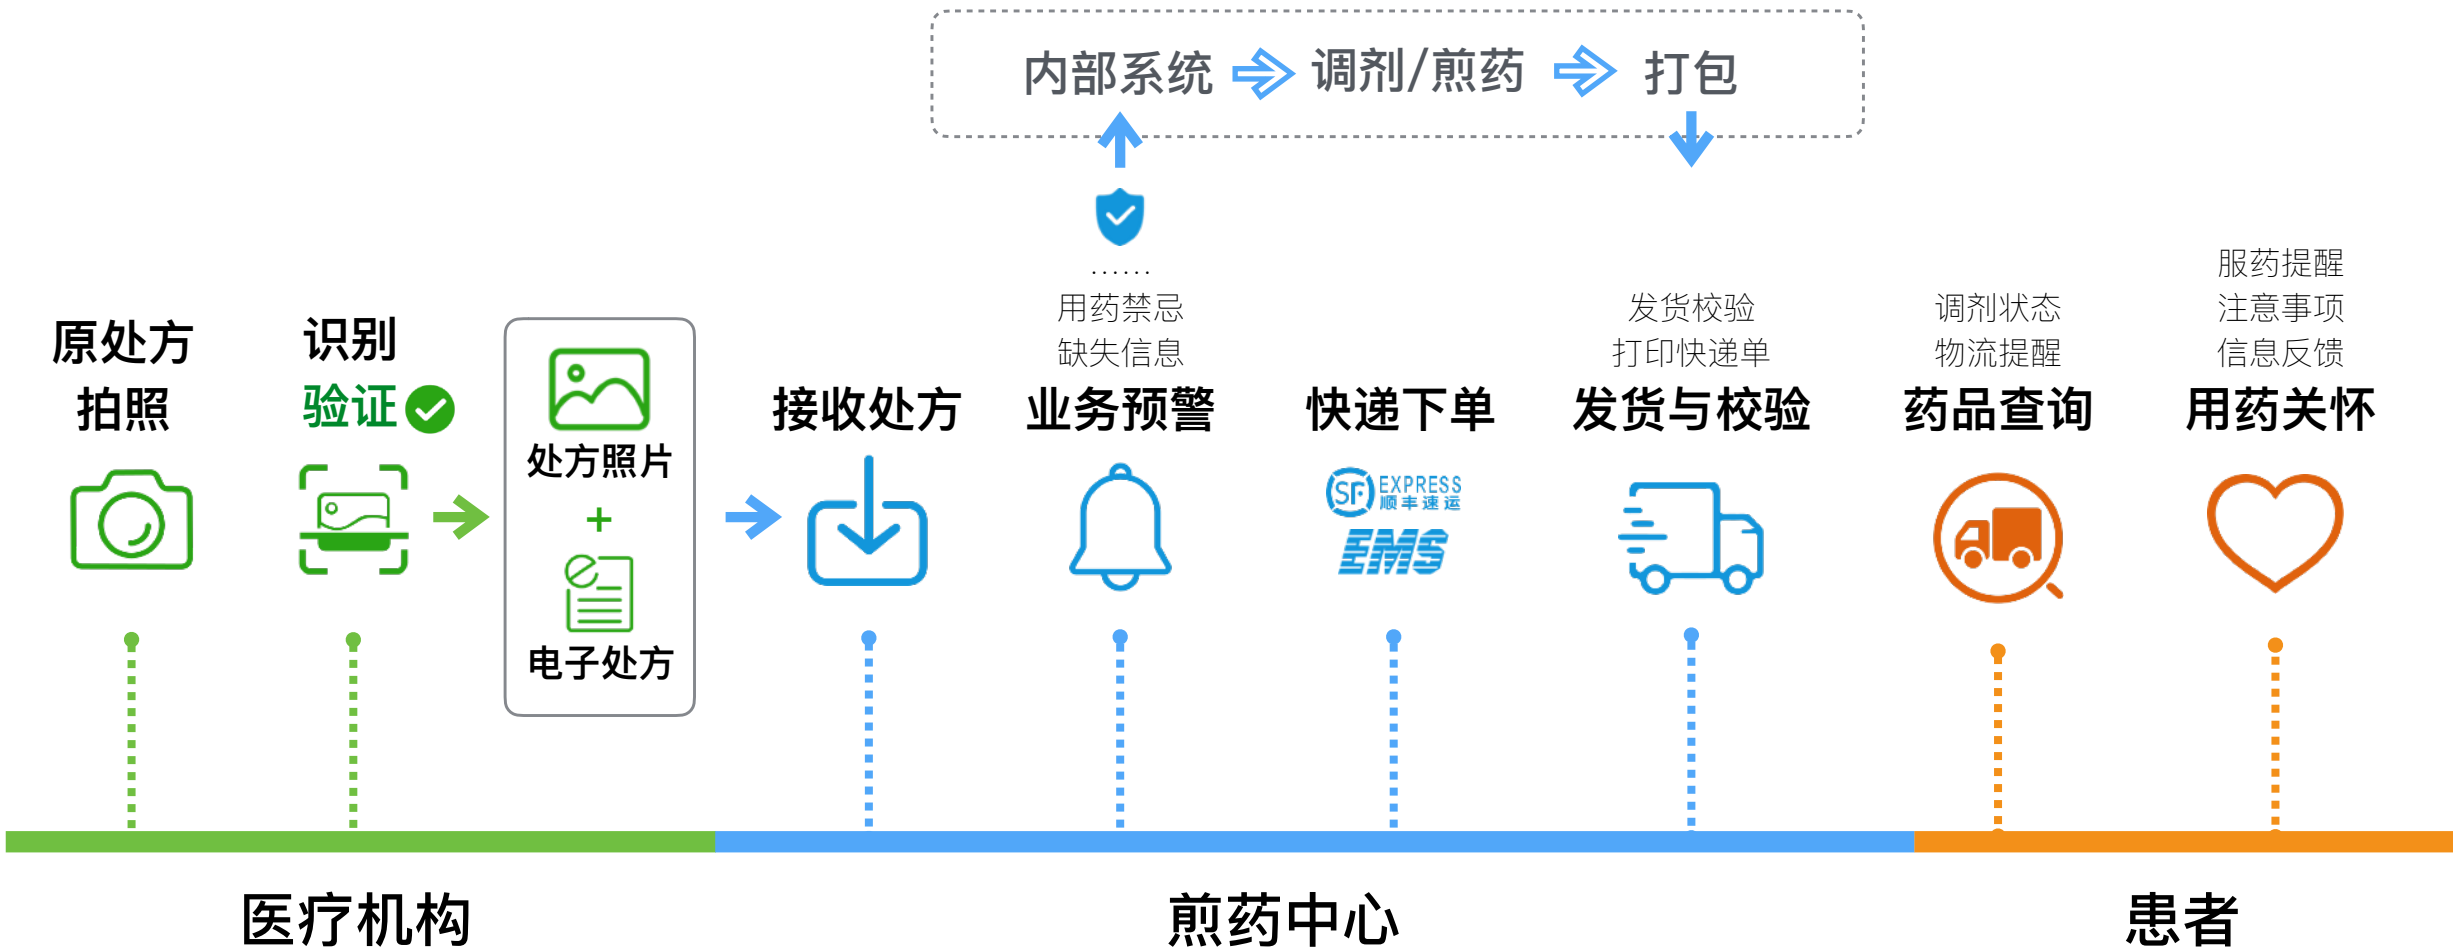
内部系统 调剂/煎药 打包

原处方
拍照

识别
验证

处方照片
+
电子处方

接收处方

......
用药禁忌
缺失信息
业务预警

快递下单

SF EXPRESS 顺丰速运
EMS

发货校验
打印快递单
发货与校验

调剂状态
物流提醒
药品查询

服药提醒
注意事项
信息反馈
用药关怀

医疗机构

煎药中心

患者